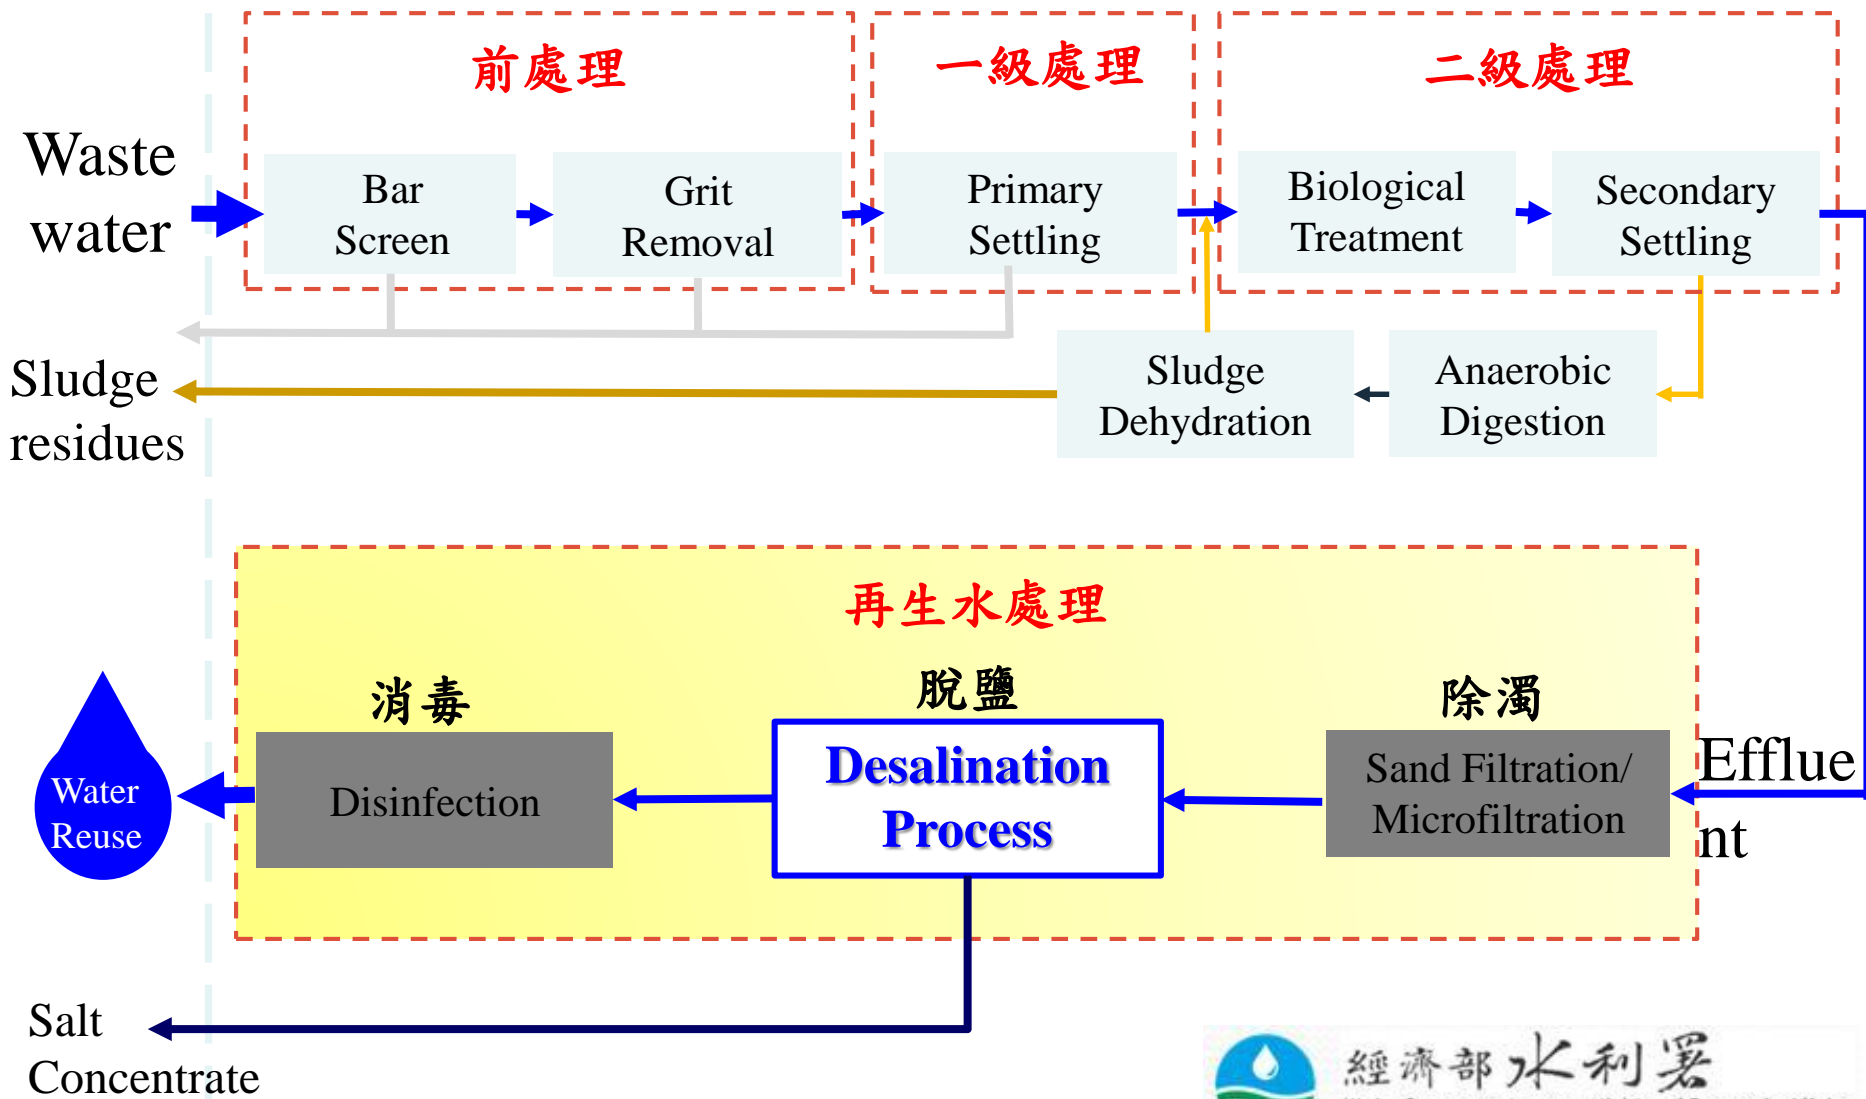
前處理

一級處理

二級處理

Waste water

Bar Screen

Grit Removal

Primary Settling

Biological Treatment

Secondary Settling

Sludge residues

Sludge Dehydration

Anaerobic Digestion

再生水處理

消毒

脫鹽

除濁

Water Reuse

Disinfection

Desalination Process

Sand Filtration/ Microfiltration

Effluent

Salt Concentrate

經濟部水利署